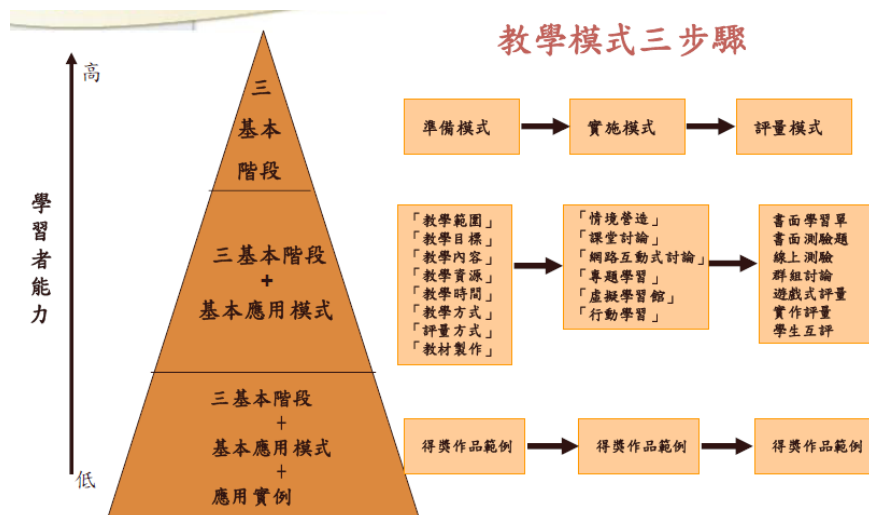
教學模式三步驟

高

學習者能力

低

三基本階段

三基本階段
+
基本應用模式

三基本階段
+
基本應用模式
+
應用實例

準備模式

實施模式

評量模式

「教學範圍」
「教學目標」
「教學內容」
「教學資源」
「教學時間」
「教學方式」
「評量方式」
「教材製作」

「情境營造」
「課堂討論」
「網路互動式討論」
「專題學習」
「虛擬學習館」
「行動學習」

書面學習單
書面測驗題
線上測驗
群組討論
遊戲式評量
實作評量
學生互評

得獎作品範例

得獎作品範例

得獎作品範例